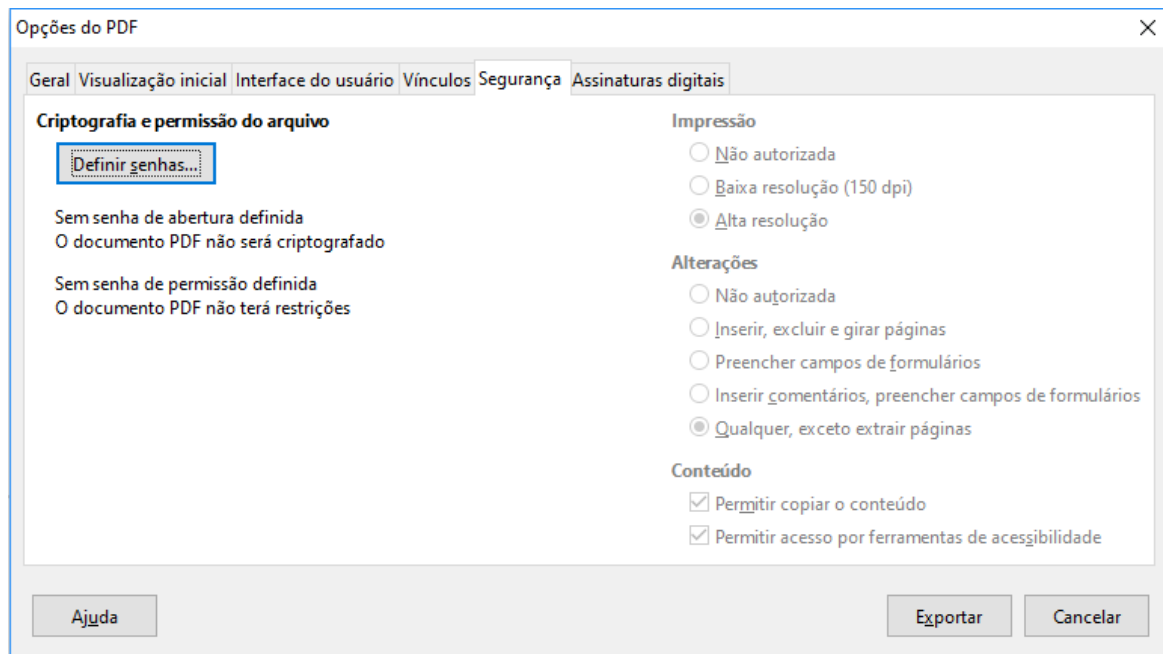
Opções do PDF

×

Geral | Visualização inicial | Interface do usuário | Vínculos | Segurança | Assinaturas digitais

Criptografia e permissão do arquivo

Definir senhas...

Sem senha de abertura definida
O documento PDF não será criptografado

Sem senha de permissão definida
O documento PDF não terá restrições

Impressão
Não autorizada
Baixa resolução (150 dpi)
Alta resolução

Alterações
Não autorizada
Inserir, excluir e girar páginas
Preencher campos de formulários
Inserir comentários, preencher campos de formulários
Qualquer, exceto extrair páginas

Conteúdo
Permitir copiar o conteúdo
Permitir acesso por ferramentas de acessibilidade

Ajuda

Exportar

Cancelar